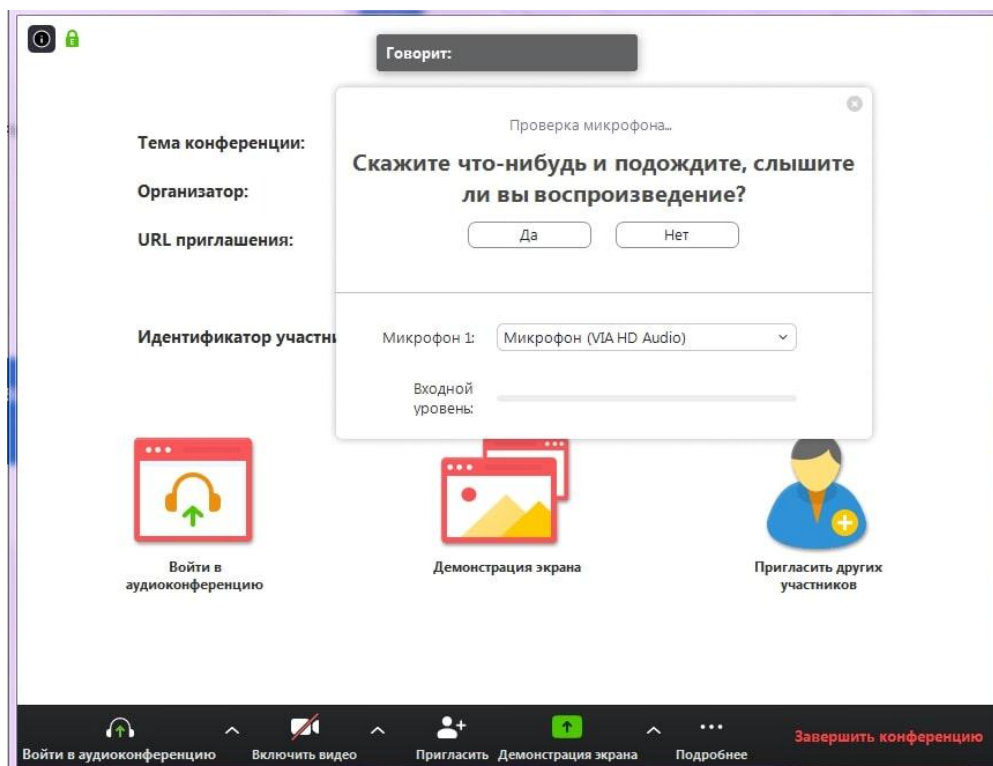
Говорит:

Тема конференции:

Организатор:

URL приглашения:

Идентификатор участни

Проверка микрофона...

Скажите что-нибудь и подождите, слышите ли вы воспроизведение?

Да

Нет

Микрофон 1:

Микрофон (VIA HD Audio)

Входной уровень:

Войти в аудиоконференцию

Демонстрация экрана

Пригласить других участников

Войти в аудиоконференцию

Включить видео

Пригласить

Демонстрация экрана

Подробнее

Завершить конференцию